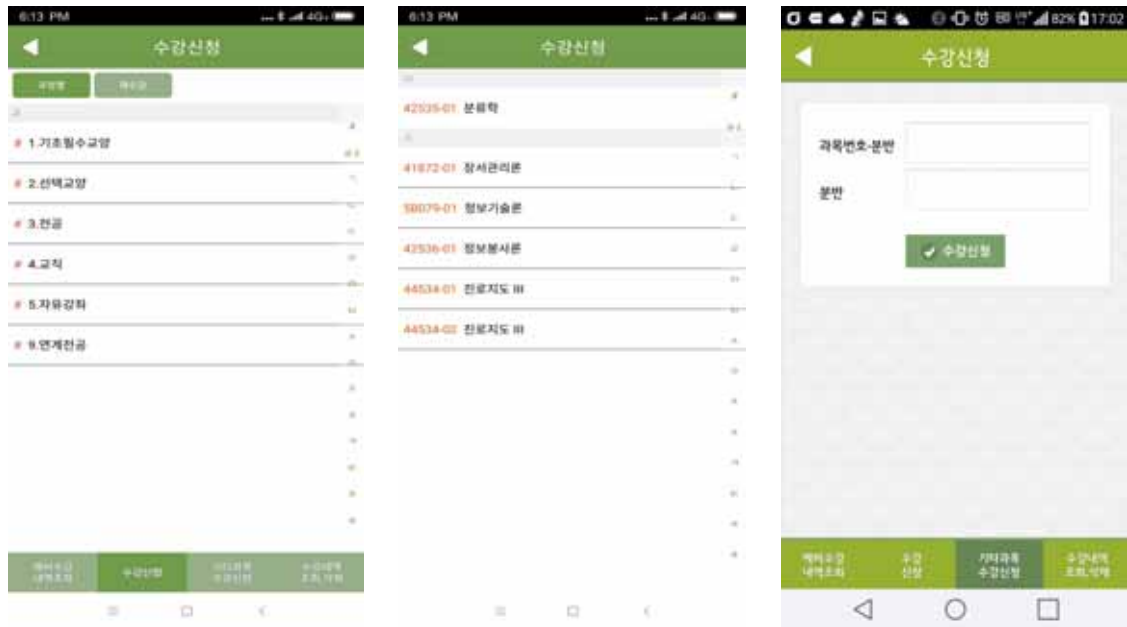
6:13 PM

수강신청

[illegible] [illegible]

# 1.기초필수교양

# 2.선택교양

# 3.전공

# 4.교직

# 5.자유강좌

# 9.연계전공

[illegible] 내역조회

수강신청

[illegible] 수강신청

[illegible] 조회,삭제

6:13 PM

수강신청

42535-01 분류학

41872-01 장서관리론

58079-01 정보기술론

42536-01 정보봉사론

44534-01 진로지도 III

44534-02 진로지도 III

17:02

수강신청

과목번호-분반

분반

수강신청

예비수강 내역조회

수강 신청

기타과목 수강신청

수강내역 조회,삭제